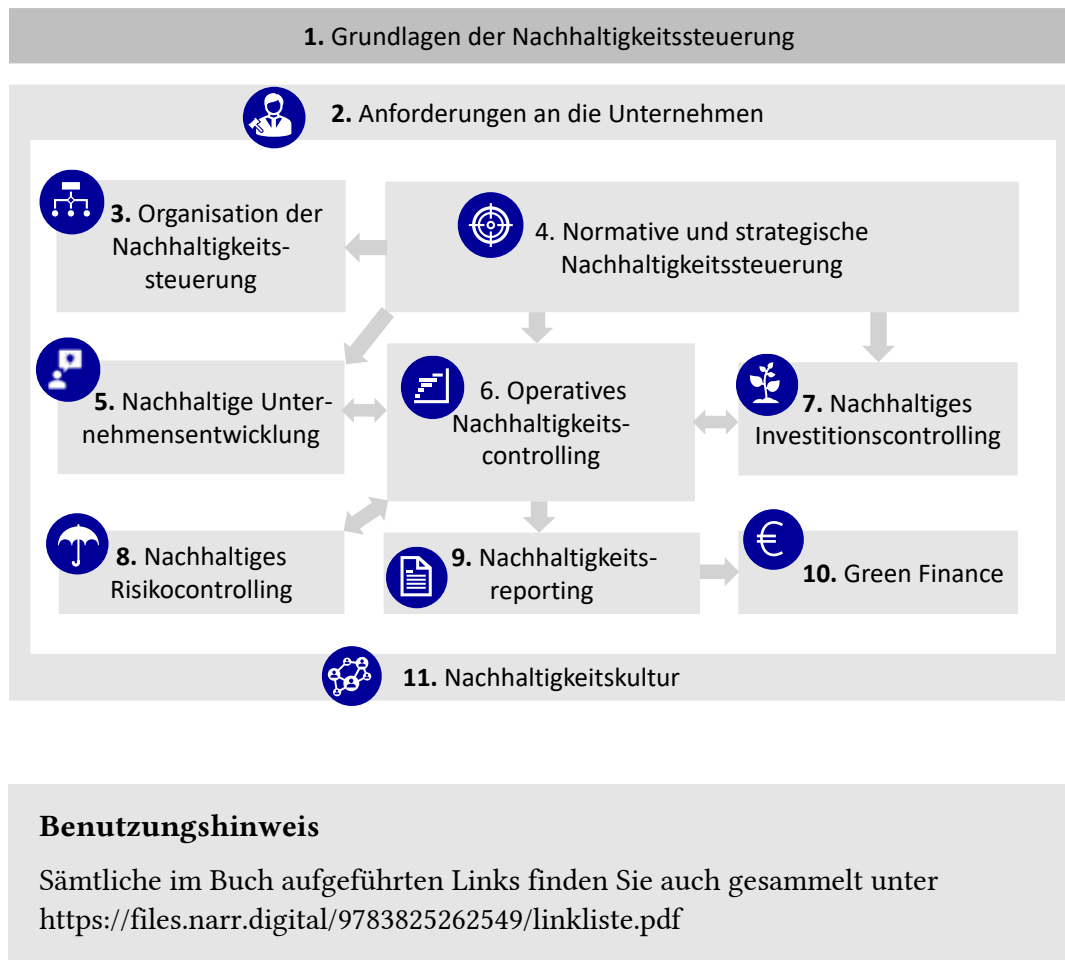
1. Grundlagen der Nachhaltigkeitssteuerung

2. Anforderungen an die Unternehmen

3. Organisation der Nachhaltigkeitssteuerung

4. Normative und strategische Nachhaltigkeitssteuerung

5. Nachhaltige Unternehmensentwicklung

6. Operatives Nachhaltigkeitscontrolling

7. Nachhaltiges Investitionscontrolling

8. Nachhaltiges Risikocontrolling

9. Nachhaltigkeitsreporting

10. Green Finance

11. Nachhaltigkeitskultur

**Benutzungshinweis**

Sämtliche im Buch aufgeführten Links finden Sie auch gesammelt unter https://files.narr.digital/9783825262549/linkliste.pdf